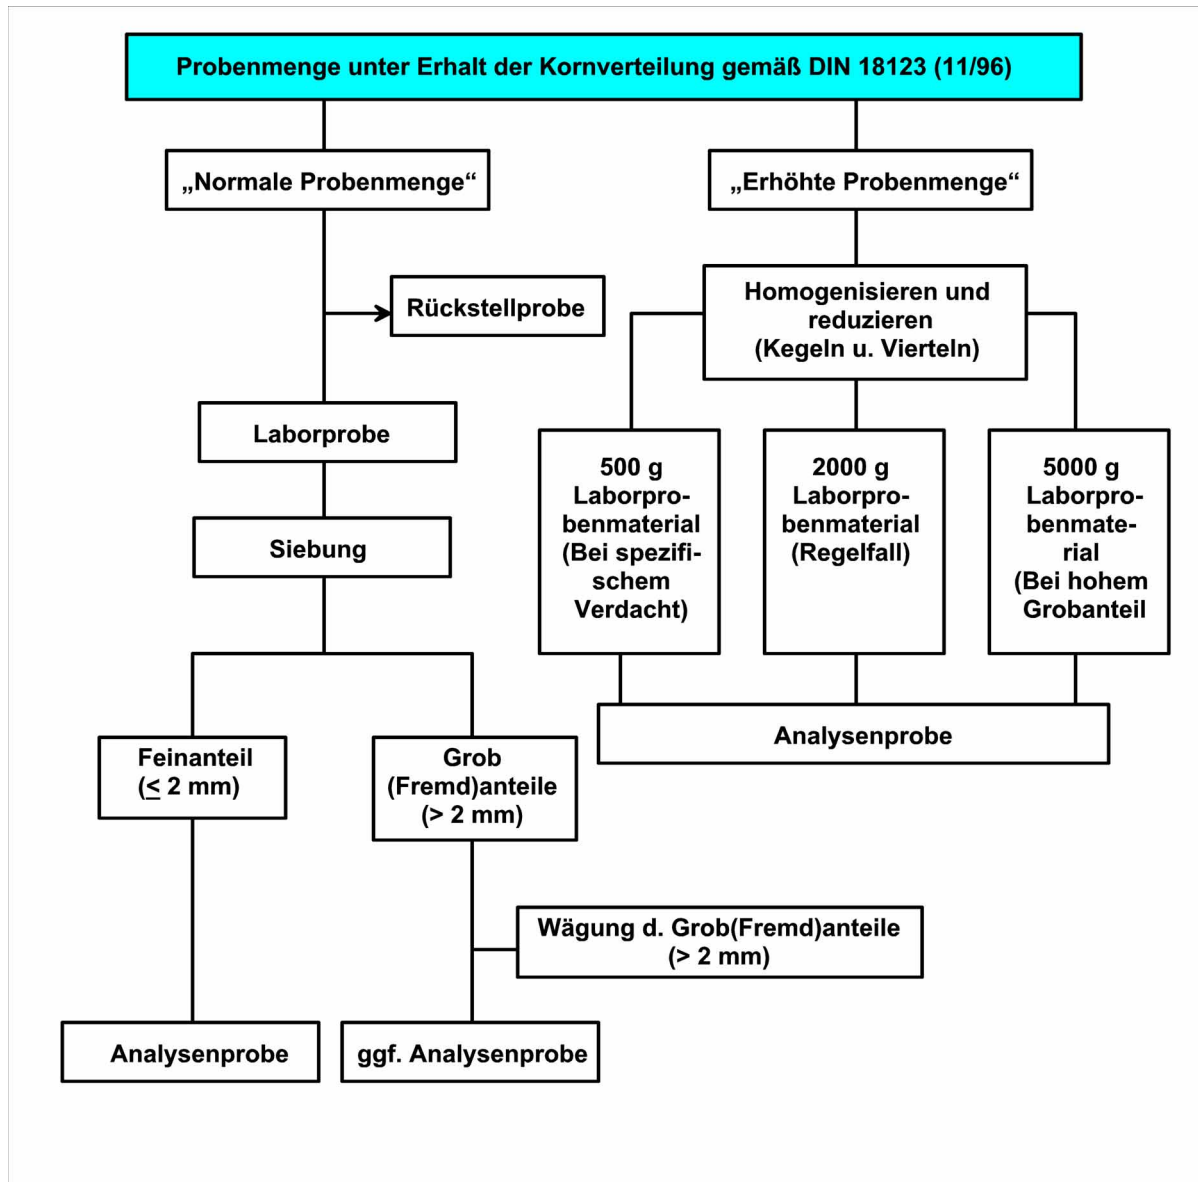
Probenmenge unter Erhalt der Kornverteilung gemäß DIN 18123 (11/96)

„Normale Probenmenge“

„Erhöhte Probenmenge“

Rückstellprobe

Homogenisieren und reduzieren (Kegeln u. Vierteln)

Laborprobe

Siebung

500 g Laborprobenmaterial (Bei spezifischem Verdacht)

2000 g Laborprobenmaterial (Regelfall)

5000 g Laborprobenmaterial (Bei hohem Grobanteil

Analysenprobe

Feinanteil ($\leq$ 2 mm)

Grob (Fremd)anteile (> 2 mm)

Wägung d. Grob(Fremd)anteile (> 2 mm)

Analysenprobe

ggf. Analysenprobe